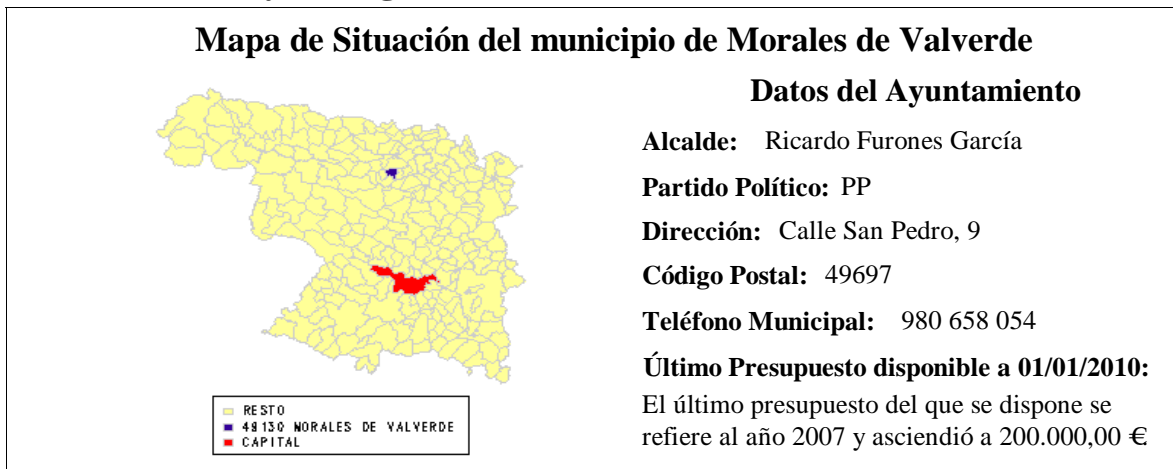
Mapa de Situación del municipio de Morales de Valverde

RESTO
49130 MORALES DE VALVERDE
CAPITAL

Datos del Ayuntamiento

Alcalde: Ricardo Furones García

Partido Político: PP

Dirección: Calle San Pedro, 9

Código Postal: 49697

Teléfono Municipal: 980 658 054

Último Presupuesto disponible a 01/01/2010:

El último presupuesto del que se dispone se refiere al año 2007 y ascendió a 200.000,00 €